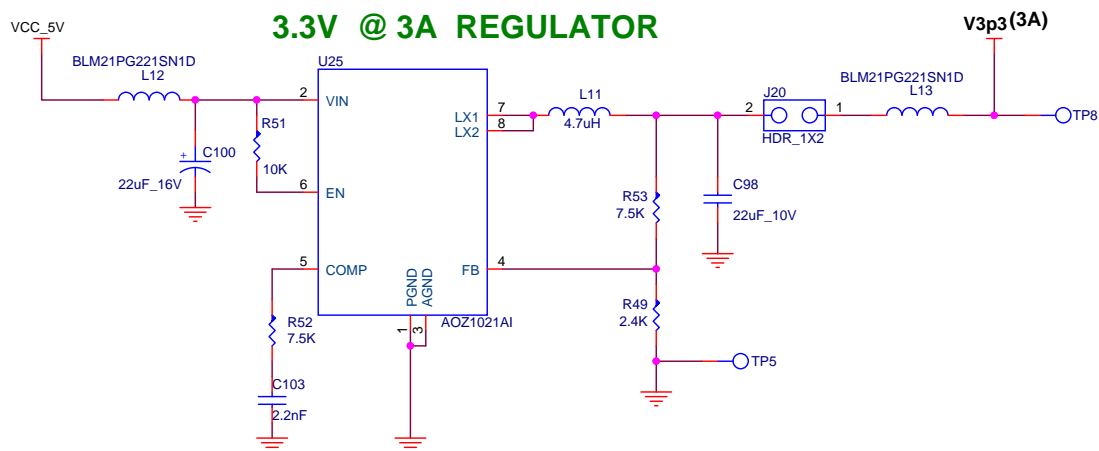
3.3V @ 3A REGULATOR

VCC_5V
BLM21PG221SN1D
L12
U25
2 VIN
R51
10K
+ C100
22uF_16V
6 EN
5 COMP
R52
7.5K
C103
2.2nF
PGND
AGND
1
3
AOZ1021AI
LX1 7
LX2 8
FB 4
L11
4.7uH
R53
7.5K
R49
2.4K
TP5
C98
22uF_10V
2 J20 1
HDR_1X2
BLM21PG221SN1D
L13
V3p3 (3A)
TP8